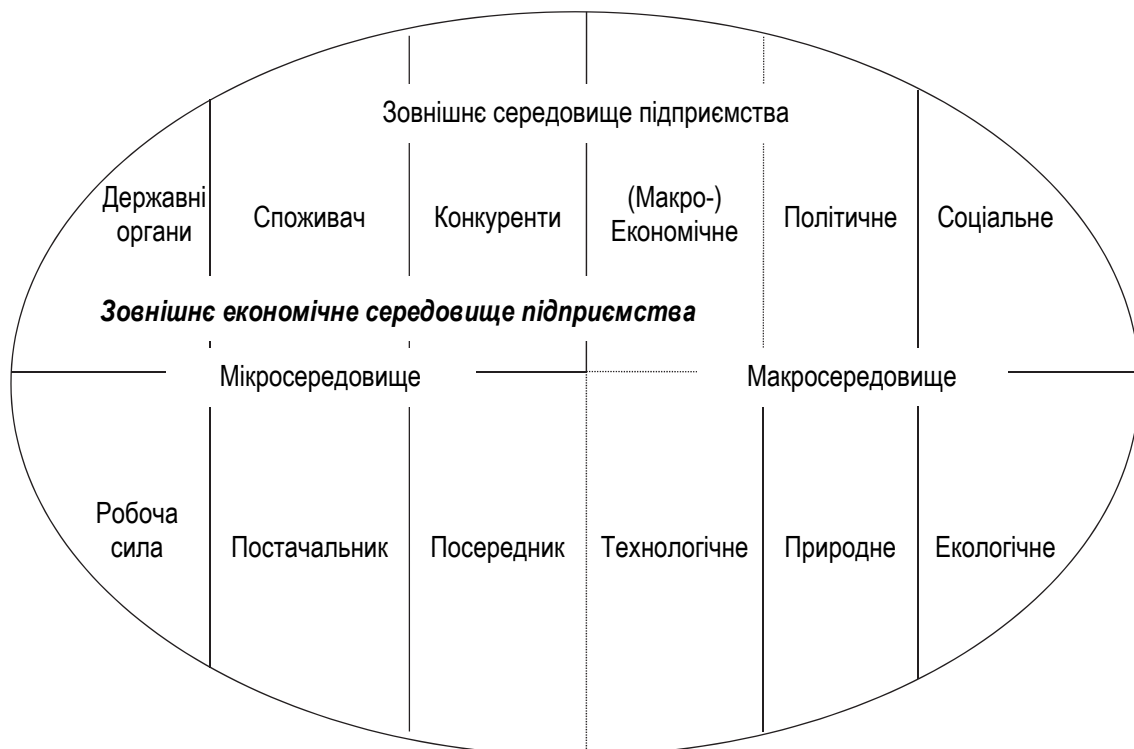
Зовнішнє середовище підприємства

Державні органи

Споживач

Конкуренти

(Макро-) Економічне

Політичне

Соціальне

Зовнішнє економічне середовище підприємства

Мікросередовище

Макросередовище

Робоча сила

Постачальник

Посередник

Технологічне

Природне

Екологічне